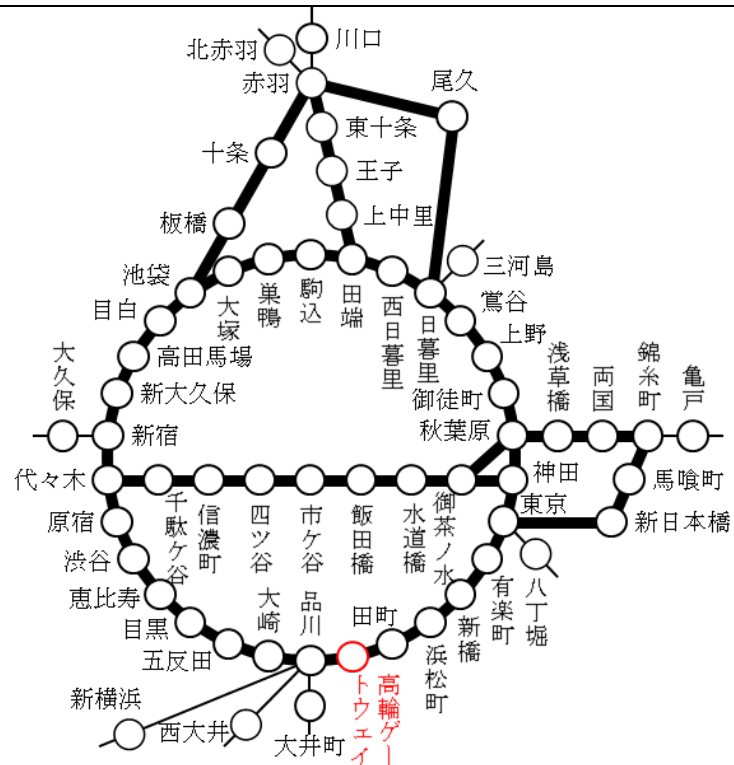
川口
北赤羽
赤羽
尾久
東十条
十条
王子
上中里
板橋
三河島
池袋
大塚
巣鴨
駒込
田端
西日暮里
日暮里
鶯谷
目白
上野
高田馬場
浅草橋
両国
錦糸町
亀戸
大久保
新大久保
御徒町
新宿
秋葉原
代々木
神田
馬喰町
千駄ケ谷
信濃町
四ツ谷
市ケ谷
飯田橋
水道橋
御茶ノ水
東京
原宿
新日本橋
渋谷
八丁堀
恵比寿
有楽町
目黒
大崎
品川
田町
新橋
五反田
浜松町
高輪ゲートウェイ
新横浜
西大井
大井町